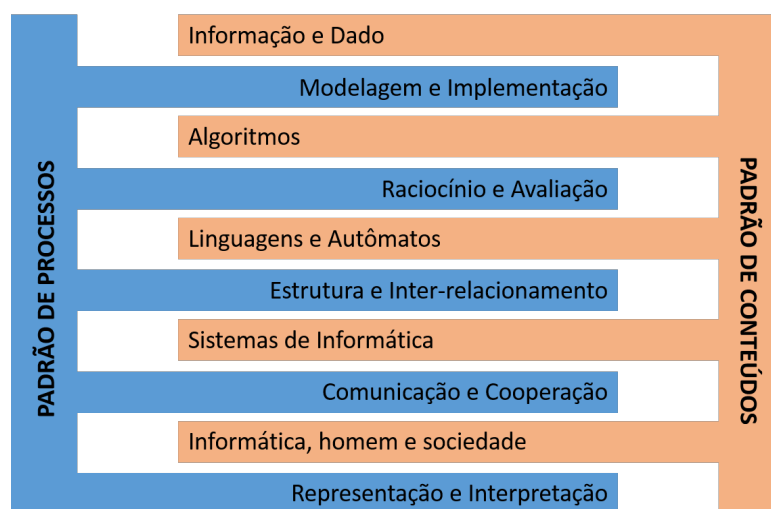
PADRÃO DE PROCESSOS

Informação e Dado

Modelagem e Implementação

Algoritmos

Raciocínio e Avaliação

Linguagens e Autômatos

Estrutura e Inter-relacionamento

Sistemas de Informática

Comunicação e Cooperação

Informática, homem e sociedade

Representação e Interpretação

PADRÃO DE CONTEÚDOS